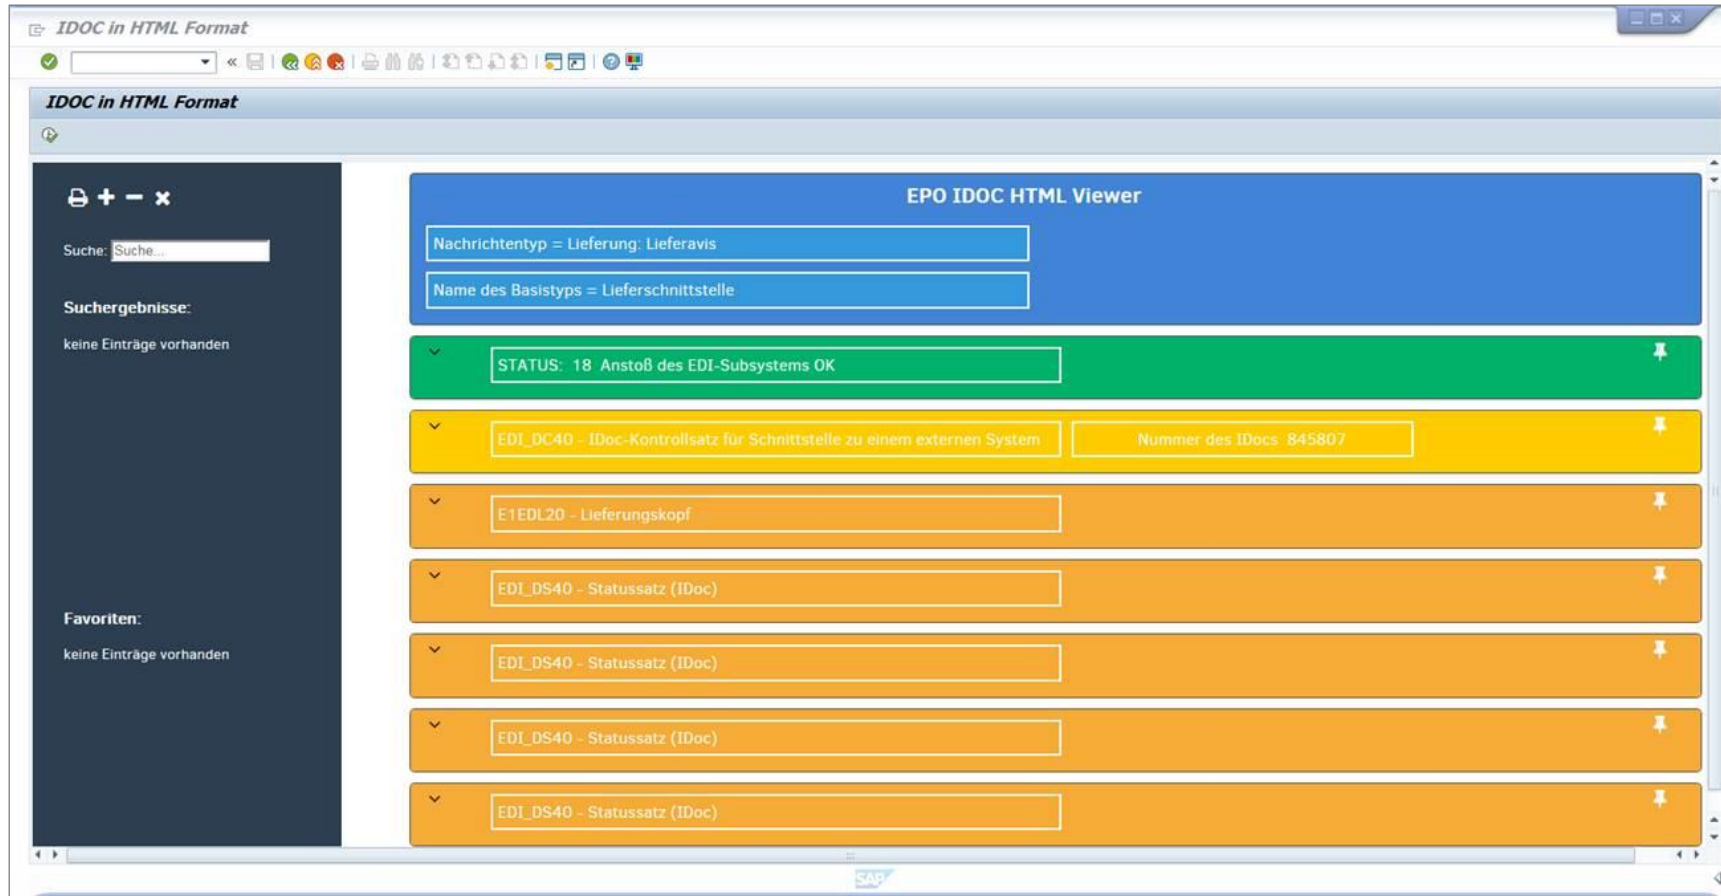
IDOC in HTML Format

IDOC in HTML Format

Suche: Suche...

Suchergebnisse:

keine Einträge vorhanden

Favoriten:

keine Einträge vorhanden

EPO IDOC HTML Viewer

Nachrichtentyp = Lieferung: Lieferavis

Name des Basistyps = Lieferschnittstelle

STATUS: 18 Anstoß des EDI-Subsystems OK

EDI_DC40 - IDoc-Kontrollsatz für Schnittstelle zu einem externen System

Nummer des IDocs 845807

E1EDL20 - Lieferungskopf

EDI_DS40 - Statussatz (IDoc)

EDI_DS40 - Statussatz (IDoc)

EDI_DS40 - Statussatz (IDoc)

EDI_DS40 - Statussatz (IDoc)

SAP